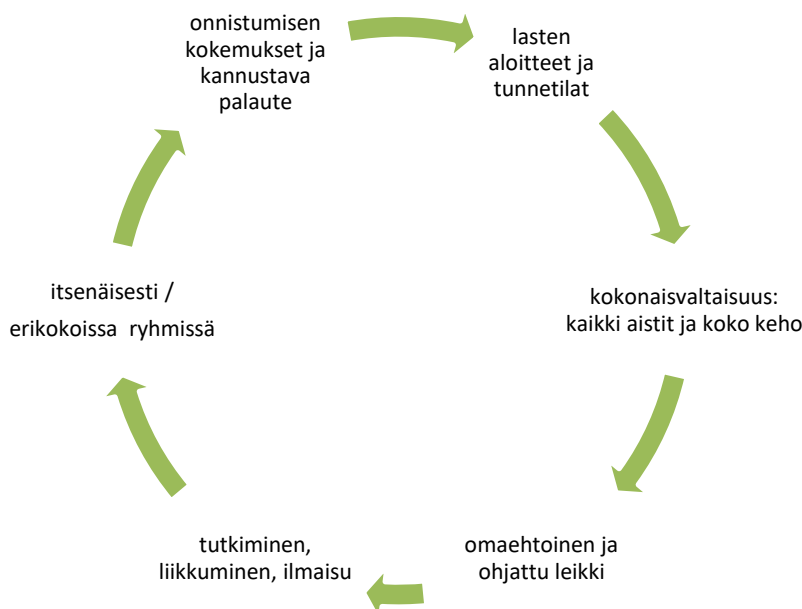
onnistumisen kokemukset ja kannustava palaute

lasten aloitteet ja tunnetilat

kokonaisvaltaisuus: kaikki aistit ja koko keho

omaehtoinen ja ohjattu leikki

tutkiminen, liikkuminen, ilmaisu

itsenäisesti / erikokoissa ryhmissä